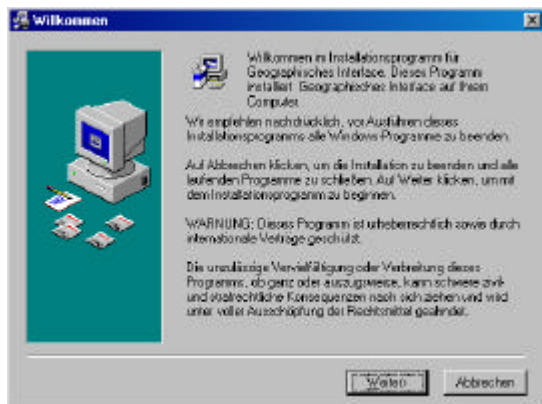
Willkommen

Willkommen im Installationsprogramm für Geographisches Interface. Dieses Programm installiert Geographisches Interface auf Ihrem Computer.

Wir empfehlen nachdrücklich, vor Ausführen dieses Installationsprogramms alle Windows-Programme zu beenden.

Auf Abbrechen klicken, um die Installation zu beenden und alle laufenden Programme zu schließen. Auf Weiter klicken, um mit dem Installationsprogramm zu beginnen.

WARNUNG: Dieses Programm ist urheberrechtlich sowie durch internationale Verträge geschützt.

Die unzulässige Vervielfältigung oder Verbreitung dieses Programms, ob ganz oder auszugsweise, kann schwere zivil- und strafrechtliche Konsequenzen nach sich ziehen und wird unter voller Ausschöpfung der Rechtsmittel geahndet.

Weiter >

Abbrechen